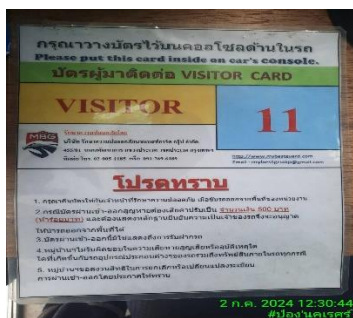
กรุณาวางบัตรไว้บนคอนโซลด้านในรถ
Please put this card inside on car's console.
บัตรผู้มาติดต่อ VISITOR CARD

VISITOR

11

MBG

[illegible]
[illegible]
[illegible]

https://www.mbgsquare.com
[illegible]

โปรดทราบ

1. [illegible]
2. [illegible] 500 บาท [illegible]
3. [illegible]
4. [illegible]
5. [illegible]

2 ก.ค. 2024 12:30:44
#ป้องในเครส